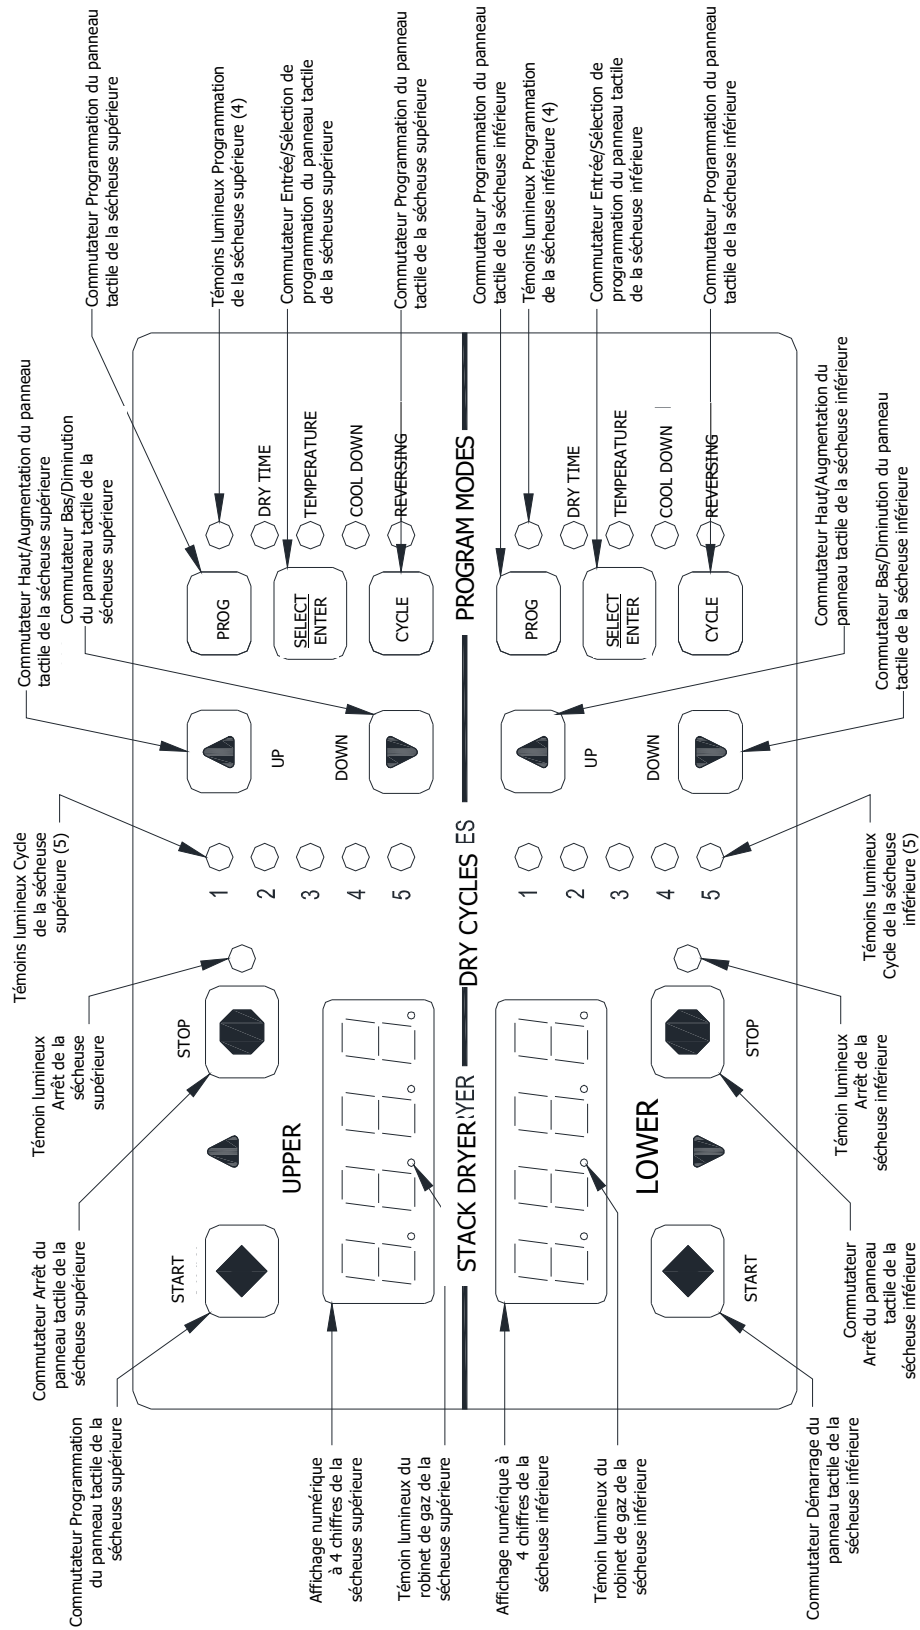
Commutateur Programmation du panneau tactile de la sécheuse supérieure

Témoins lumineux Programmation de la sécheuse supérieure (4)

Commutateur Entrée/Sélection de programmation du panneau tactile de la sécheuse supérieure

Commutateur Programmation du panneau tactile de la sécheuse supérieure

Commutateur Programmation du panneau tactile de la sécheuse inférieure

Témoins lumineux Programmation de la sécheuse inférieure (4)

Commutateur Entrée/Sélection de programmation du panneau tactile de la sécheuse inférieure

Commutateur Programmation du panneau tactile de la sécheuse inférieure

Commutateur Haut/Augmentation du panneau tactile de la sécheuse supérieure

Commutateur Bas/Diminution du panneau tactile de la sécheuse supérieure

Commutateur Haut/Augmentation du panneau tactile de la sécheuse inférieure

Commutateur Bas/Diminution du panneau tactile de la sécheuse inférieure

PROG
SELECT
ENTER
CYCLE
DRY TIME
TEMPERATURE
COOL DOWN
REVERSING

PROGRAM MODES

PROG
SELECT
ENTER
CYCLE
DRY TIME
TEMPERATURE
COOL DOWN
REVERSING

UP
DOWN

UP
DOWN

Témoins lumineux Cycle de la sécheuse supérieure (5)

1
2
3
4
5

DRY CYCLES ES

1
2
3
4
5

Témoins lumineux Cycle de la sécheuse inférieure (5)

Témoin lumineux Arrêt de la sécheuse supérieure

STOP

UPPER

START

STACK DRYER

LOWER

STOP

START

Témoin lumineux Arrêt de la sécheuse inférieure

Commutateur Arrêt du panneau tactile de la sécheuse supérieure

Commutateur Arrêt du panneau tactile de la sécheuse inférieure

Commutateur Programmation du panneau tactile de la sécheuse supérieure

Affichage numérique à 4 chiffres de la sécheuse supérieure

Témoin lumineux du robinet de gaz de la sécheuse supérieure

Affichage numérique à 4 chiffres de la sécheuse inférieure

Témoin lumineux du robinet de gaz de la sécheuse inférieure

Commutateur Démarrage du panneau tactile de la sécheuse inférieure